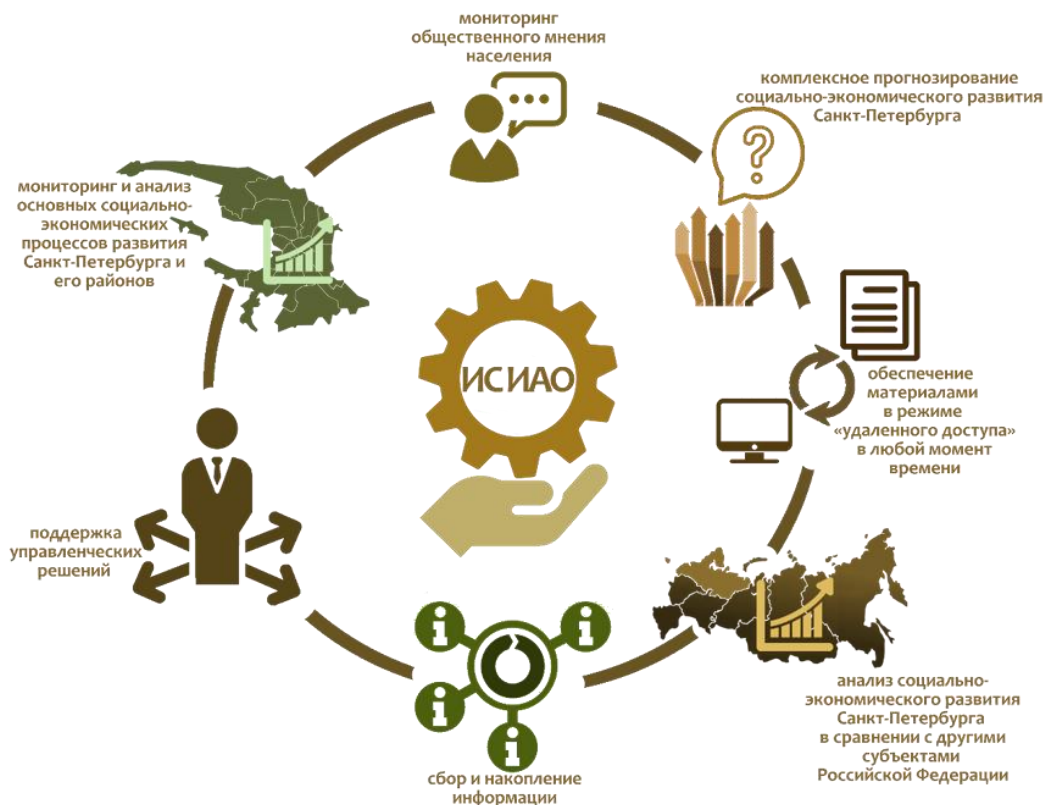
мониторинг общественного мнения населения

комплексное прогнозирование социально-экономического развития Санкт-Петербурга

мониторинг и анализ основных социально-экономических процессов развития Санкт-Петербурга и его районов

ИСИАО

обеспечение материалами в режиме «удаленного доступа» в любой момент времени

поддержка управленческих решений

анализ социально-экономического развития Санкт-Петербурга в сравнении с другими субъектами Российской Федерации

сбор и накопление информации